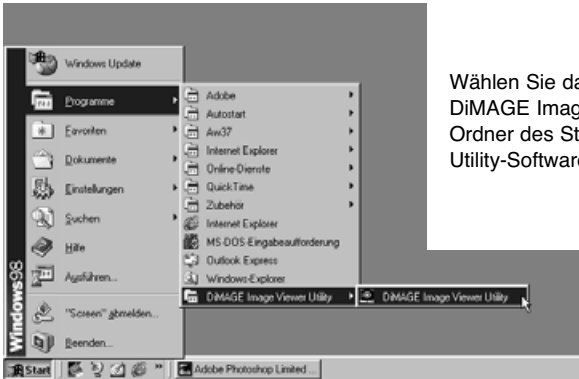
Windows Update

Programme

Favoriten

Dokumente

Einstellungen

Suchen

Hilfe

Ausführen...

"Screen" abmelden...

Beenden...

Windows98

Adobe

Autostart

Aw37

Internet Explorer

Online-Dienste

QuickTime

Zubehör

Internet Explorer

MS-DOS-Eingabeaufforderung

Outlook Express

Windows-Explorer

DiMAGE Image Viewer Utility

DiMAGE Image Viewer Utility

Start

Adobe Photoshop Limited ...

Wählen Sie da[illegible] DiMAGE Imag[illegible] Ordner des St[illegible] Utility-Software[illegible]